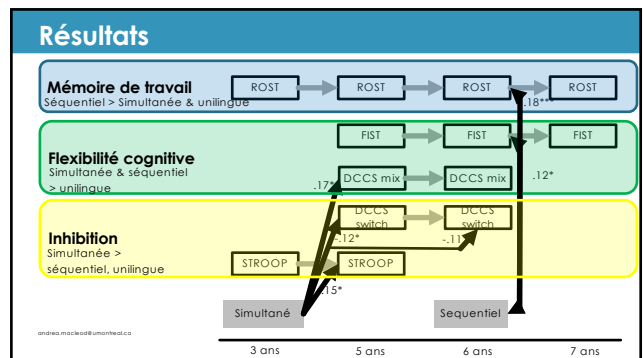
Résultats

Mémoire de travail
Séquentiel > Simultanée & unilingue

ROST ROST ROST ROST

.18***

FIST FIST FIST

Flexibilité cognitive
Simultanée & séquentiel > unilingue

.17* DCCS mix DCCS mix .12*

Inhibition
Simultanée > séquentiel, unilingue

DCCS switch DCCS switch

-.12* -.11*

STROOP STROOP

-.15*

Simultané Sequentiel

andrea.maclead@umontreal.ca

3 ans 5 ans 6 ans 7 ans